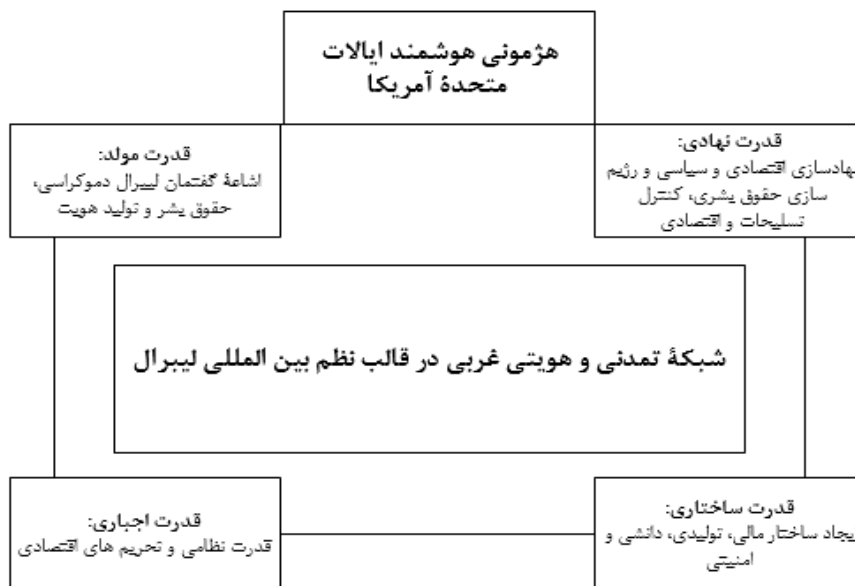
هژمونی هوشمند ایالات متحدۀ آمریکا

قدرت نهادی:
نهادسازی اقتصادی و سیاسی و رژیم سازی حقوق بشری، کنترل تسلیحات و اقتصادی

قدرت مولد:
اشاعۀ گفتمان لیبرال دموکراسی، حقوق بشر و تولید هویت

شبکۀ تمدنی و هویتی غربی در قالب نظم بین المللی لیبرال

قدرت ساختاری:
یجاد ساختار مالی، تولیدی، دانشی و امنیتی

قدرت اجباری:
قدرت نظامی و تحریم های اقتصادی